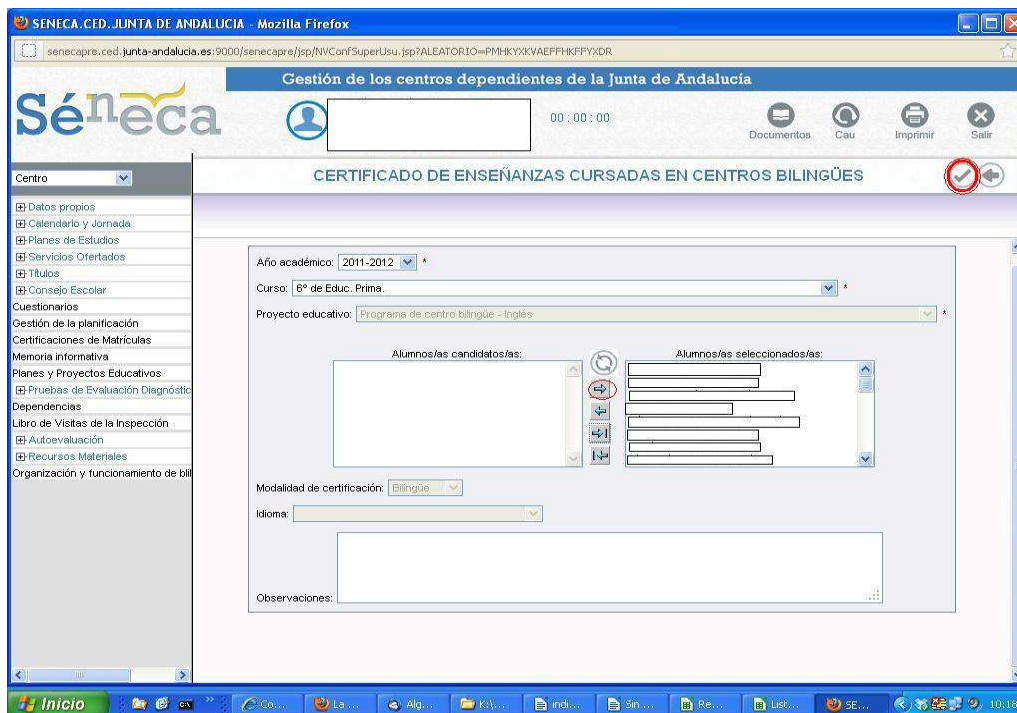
SENECA.CED.JUNTA DE ANDALUCIA - Mozilla Firefox

senecapre.ced.junta-andalucia.es:9000/senecapre/jsp/NVConfSuperUsu.jsp?ALEATORIO=PMHKYXKVAEFFHKFFYXDR

Gestión de los centros dependientes de la Junta de Andalucía

Séneca

00 : 00 : 00

Documentos Cau Imprimir Salir

Centro

CERTIFICADO DE ENSEÑANZAS CURSADAS EN CENTROS BILINGÜES

Datos propios
Calendario y Jornada
Planes de Estudios
Servicios Ofertados
Títulos
Consejo Escolar
Cuestionarios
Gestión de la planificación
Certificaciones de Matrículas
Memoria informativa
Planes y Proyectos Educativos
Pruebas de Evaluación Diagnóstic
Dependencias
Libro de Visitas de la Inspección
Autoevaluación
Recursos Materiales
Organización y funcionamiento de bil

Año académico: 2011-2012 *

Curso: 6º de Educ. Prima. *

Proyecto educativo: Programa de centro bilingüe - Inglés *

Alumnos/as candidatos/as:

Alumnos/as seleccionados/as:

Modalidad de certificación: Bilingüe

Idioma:

Observaciones:

Inicio Co... La... Alg... K:\... indi... Sin ... Re... List... SE... 10:18